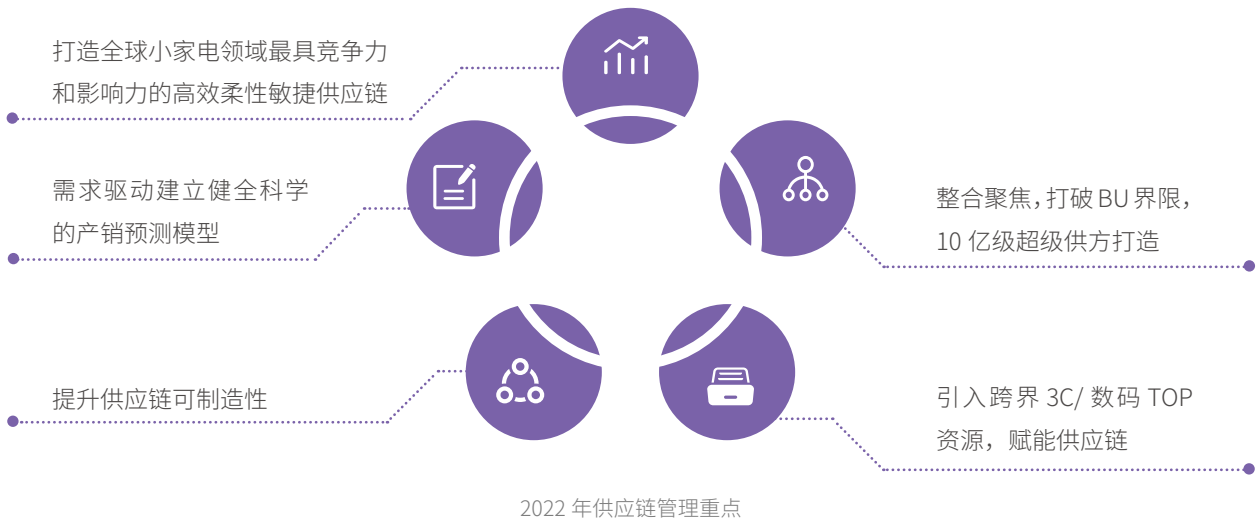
打造全球小家电领域最具竞争力和影响力的高效柔性敏捷供应链

需求驱动建立健全科学的产销预测模型

整合聚焦，打破 BU 界限，10 亿级超级供方打造

提升供应链可制造性

引入跨界 3C/ 数码 TOP 资源，赋能供应链

2022 年供应链管理重点